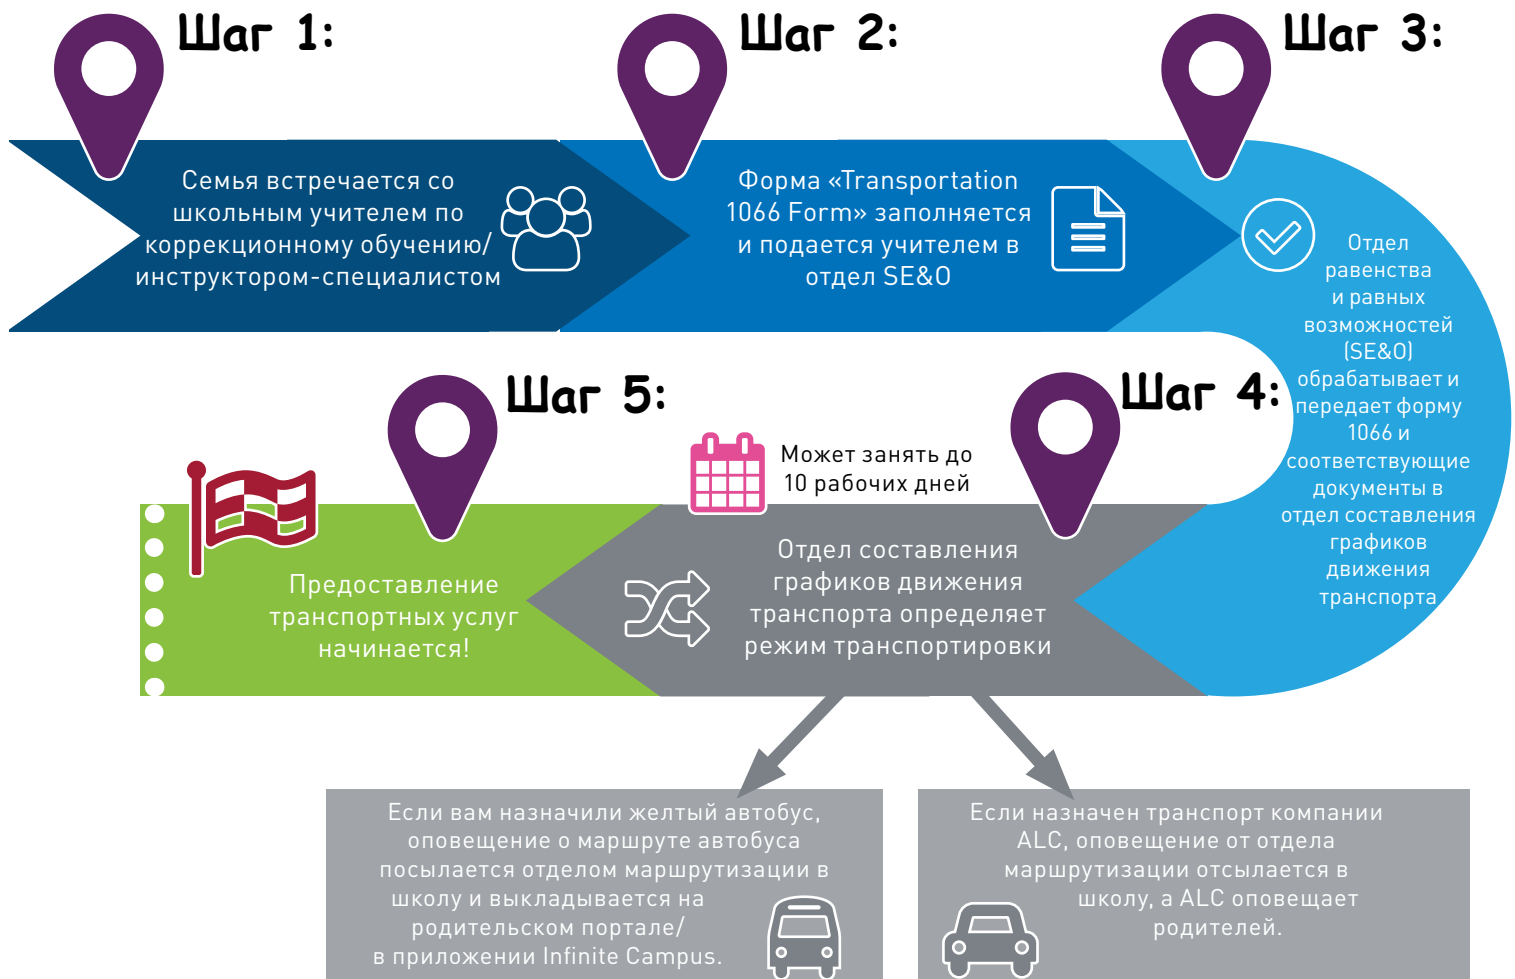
Шаг 1:

Семья встречается со школьным учителем по коррекционному обучению/инструктором-специалистом

Шаг 2:

Форма «Transportation 1066 Form» заполняется и подается учителем в отдел SE&O

Шаг 3:

Отдел равенства и равных возможностей (SE&O) обрабатывает и передает форму 1066 и соответствующие документы в отдел составления графиков движения транспорта

Шаг 4:

Может занять до 10 рабочих дней

Отдел составления графиков движения транспорта определяет режим транспортировки

Шаг 5:

Предоставление транспортных услуг начинается!

Если вам назначили желтый автобус, оповещение о маршруте автобуса посылается отделом маршрутизации в школу и выкладывается на родительском портале/ в приложении Infinite Campus.

Если назначен транспорт компании ALC, оповещение от отдела маршрутизации отсылается в школу, а ALC оповещает родителей.